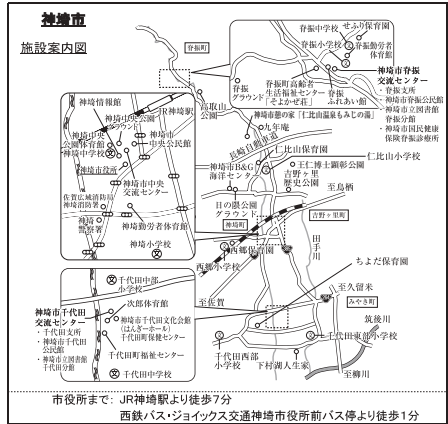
神埼市

施設案内図

脊振中学校
せふり保育園
脊振小学校
脊振勤労者体育館
脊振町高齢者生活福祉センター「そよかぜ荘」
脊振グラウンド
ふれあい館
神埼市脊振交流センター
・脊振支所
・神埼市立脊振公民館
・神埼市立図書館
・神埼市国民健康保険診療所
[脊振]
[神埼]
神埼情報館
神埼中央公園グラウンド
神埼中央公園体育館
神埼中学校
神埼市役所
神埼市中央公民館
神埼市中央交流センター
佐賀広域消防局神埼消防署
神埼勤労者体育館
神埼小学校
神埼町の湯「仁比山温泉みどりの湯」
九年庵
仁比山公園
城原川
仁比山保育園
仁比山小学校
神埼B&G海洋センター
王仁博士顕彰公園
吉野ヶ里歴史公園
日の隈公園グラウンド
至鳥栖
[吉野ヶ里]
[神埼]
田手川
西郷小学校
ちよだ保育園
至久留米
千代田中部小学校
次郎体育館
神埼市千代田交流センター
・千代田支所
・神埼市千代田公民館
・神埼市立図書館千代田館
神埼市千代田文化会館（はんぎーホール）
千代田保健センター
千代田町福祉センター
千代田中学校
千代田西部小学校
下村湖人生家
筑後川
[千代田]
千代田東部小学校
至柳川
至佐賀
市役所まで：JR神埼駅より徒歩7分
西鉄バス・ジョイックス交通神埼市役所前バス停より徒歩1分